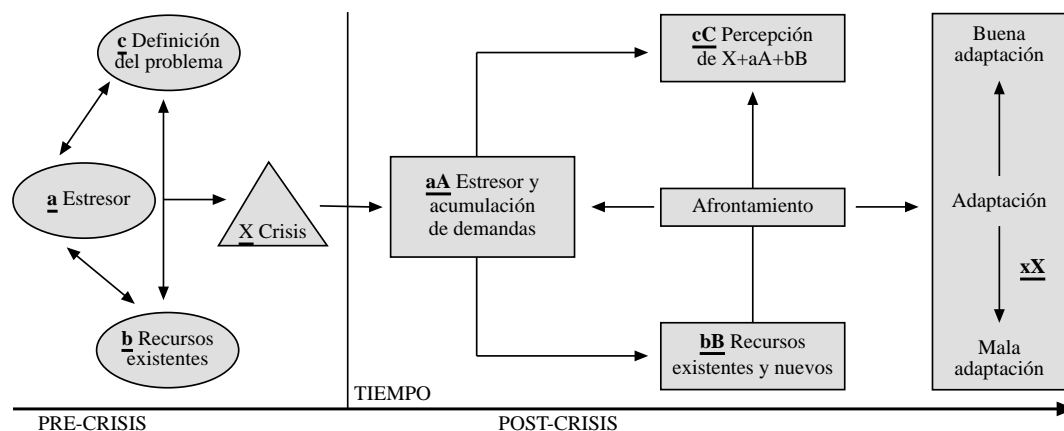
c Definición del problema

a Estresor

X Crisis

b Recursos existentes

aA Estresor y acumulación de demandas

cC Percepción de X+aA+bB

Afrontamiento

bB Recursos existentes y nuevos

Buena adaptación

Adaptación

xX

Mala adaptación

TIEMPO

PRE-CRISIS

POST-CRISIS